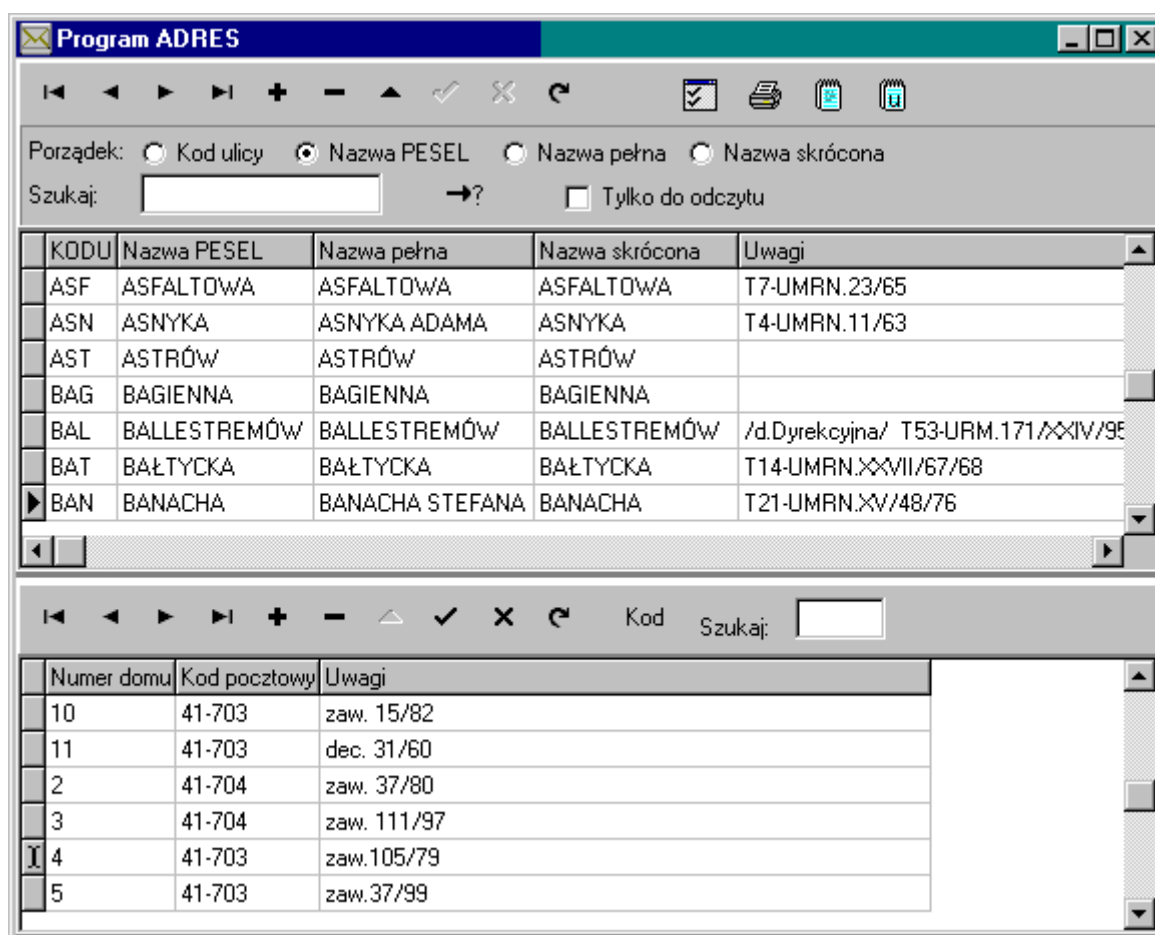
Program ADRES

Porządek: Kod ulicy Nazwa PESEL Nazwa pełna Nazwa skrócona
Szukaj: →? Tylko do odczytu

| KODU | Nazwa PESEL | Nazwa pełna | Nazwa skrócona | Uwagi |
|---|---|---|---|---|
| ASF | ASFALTOWA | ASFALTOWA | ASFALTOWA | T7-UMRN.23/65 |
| ASN | ASNYKA | ASNYKA ADAMA | ASNYKA | T4-UMRN.11/63 |
| AST | ASTRÓW | ASTRÓW | ASTRÓW | |
| BAG | BAGIENNA | BAGIENNA | BAGIENNA | |
| BAL | BALLESTREMÓW | BALLESTREMÓW | BALLESTREMÓW | /d.Dyrekcyjna/ T53-URM.171/XXIV/95 |
| BAT | BAŁTYCKA | BAŁTYCKA | BAŁTYCKA | T14-UMRN.XXVII/67/68 |
| BAN | BANACHA | BANACHA STEFANA | BANACHA | T21-UMRN.XV/48/76 |

Kod Szukaj:

| Numer domu | Kod pocztowy | Uwagi |
|---|---|---|
| 10 | 41-703 | zaw. 15/82 |
| 11 | 41-703 | dec. 31/60 |
| 2 | 41-704 | zaw. 37/80 |
| 3 | 41-704 | zaw. 111/97 |
| 4 | 41-703 | zaw.105/79 |
| 5 | 41-703 | zaw.37/99 |